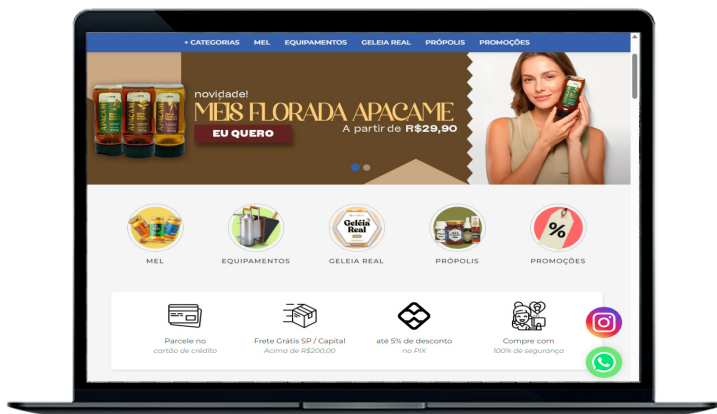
+ CATEGORIAS MEL EQUIPAMENTOS GELEIA REAL PRÓPOLIS PROMOÇÕES

novidade!
MEIS FLORADA APACAME
EU QUERO
A partir de R$29,90

Geléia Real

MEL
EQUIPAMENTOS
GELEIA REAL
PRÓPOLIS
PROMOÇÕES

Parcele no
cartão de crédito

Frete Grátis SP / Capital
Acima de R$200,00

até 5% de desconto
no PIX

Compre com
100% de segurança